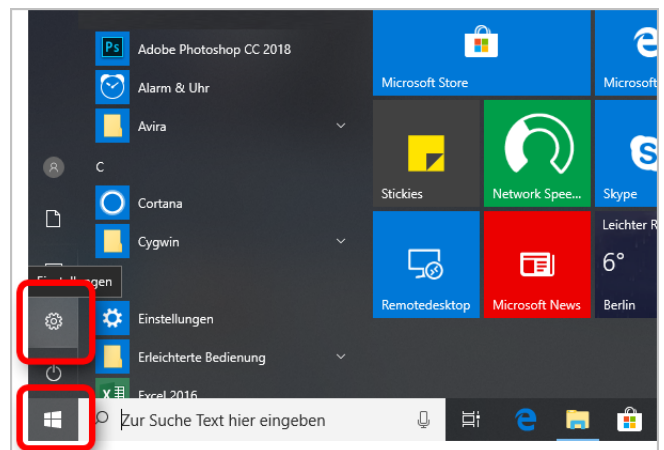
Ps
Adobe Photoshop CC 2018
Alarm & Uhr
Avira
C
Cortana
Cygwin
Einstellungen
Einstellungen
Erleichterte Bedienung
Excel 2016
Microsoft Store
Microsoft
Stickies
Network Spee...
Skype
Leichter R
6°
Berlin
Remotedesktop
Microsoft News
Zur Suche Text hier eingeben